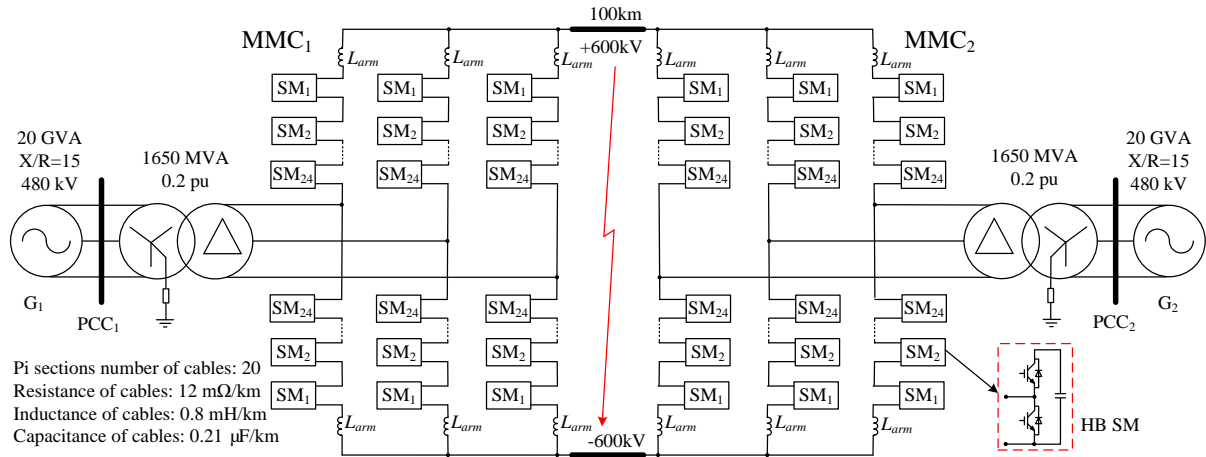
100km

+600kV

-600kV

MMC$_1$

MMC$_2$

$L_{arm}$ $L_{arm}$ $L_{arm}$ $L_{arm}$ $L_{arm}$ $L_{arm}$

SM$_1$ SM$_1$ SM$_1$ SM$_1$ SM$_1$ SM$_1$

SM$_2$ SM$_2$ SM$_2$ SM$_2$ SM$_2$ SM$_2$

SM$_{24}$ SM$_{24}$ SM$_{24}$ SM$_{24}$ SM$_{24}$ SM$_{24}$

20 GVA
X/R=15
480 kV

1650 MVA
0.2 pu

1650 MVA
0.2 pu

20 GVA
X/R=15
480 kV

G$_1$

PCC$_1$

G$_2$

PCC$_2$

SM$_{24}$ SM$_{24}$ SM$_{24}$ SM$_{24}$ SM$_{24}$ SM$_{24}$

SM$_2$ SM$_2$ SM$_2$ SM$_2$ SM$_2$ SM$_2$

SM$_1$ SM$_1$ SM$_1$ SM$_1$ SM$_1$ SM$_1$

$L_{arm}$ $L_{arm}$ $L_{arm}$ $L_{arm}$ $L_{arm}$ $L_{arm}$

Pi sections number of cables: 20
Resistance of cables: 12 mΩ/km
Inductance of cables: 0.8 mH/km
Capacitance of cables: 0.21 μF/km

HB SM